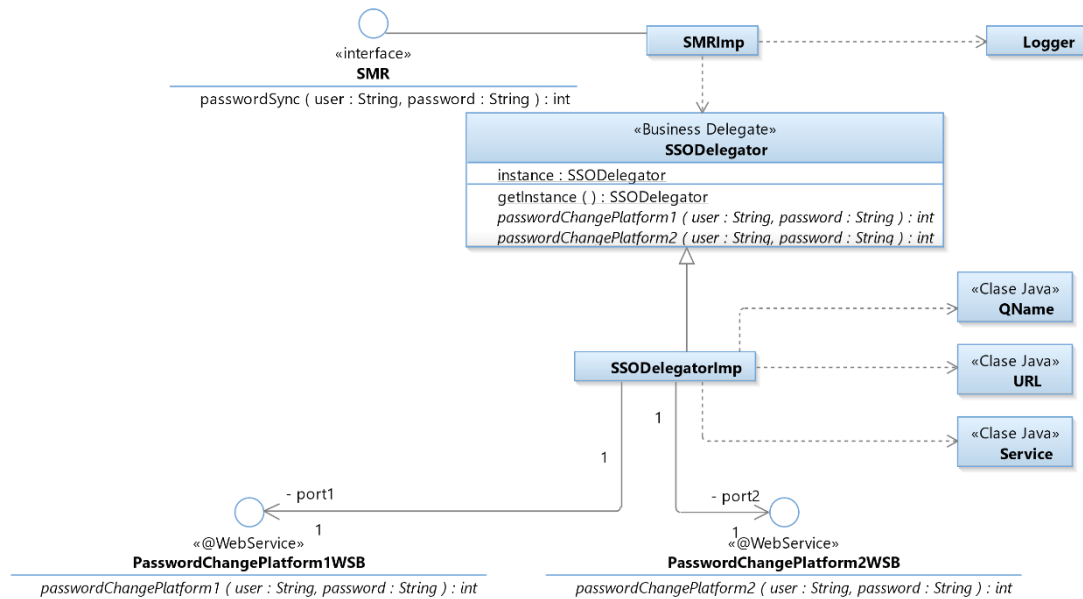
«interface»
SMR
passwordSync ( user : String, password : String ) : int

SMRImp

Logger

«Business Delegate»
SSODelegator
instance : SSODelegator
getInstance ( ) : SSODelegator
passwordChangePlatform1 ( user : String, password : String ) : int
passwordChangePlatform2 ( user : String, password : String ) : int

«Clase Java»
QName

SSODelegatorImp

«Clase Java»
URL

1

«Clase Java»
Service

1

- port1

1

- port2

1

«@WebService»
PasswordChangePlatform1WSB
passwordChangePlatform1 ( user : String, password : String ) : int

«@WebService»
PasswordChangePlatform2WSB
passwordChangePlatform2 ( user : String, password : String ) : int